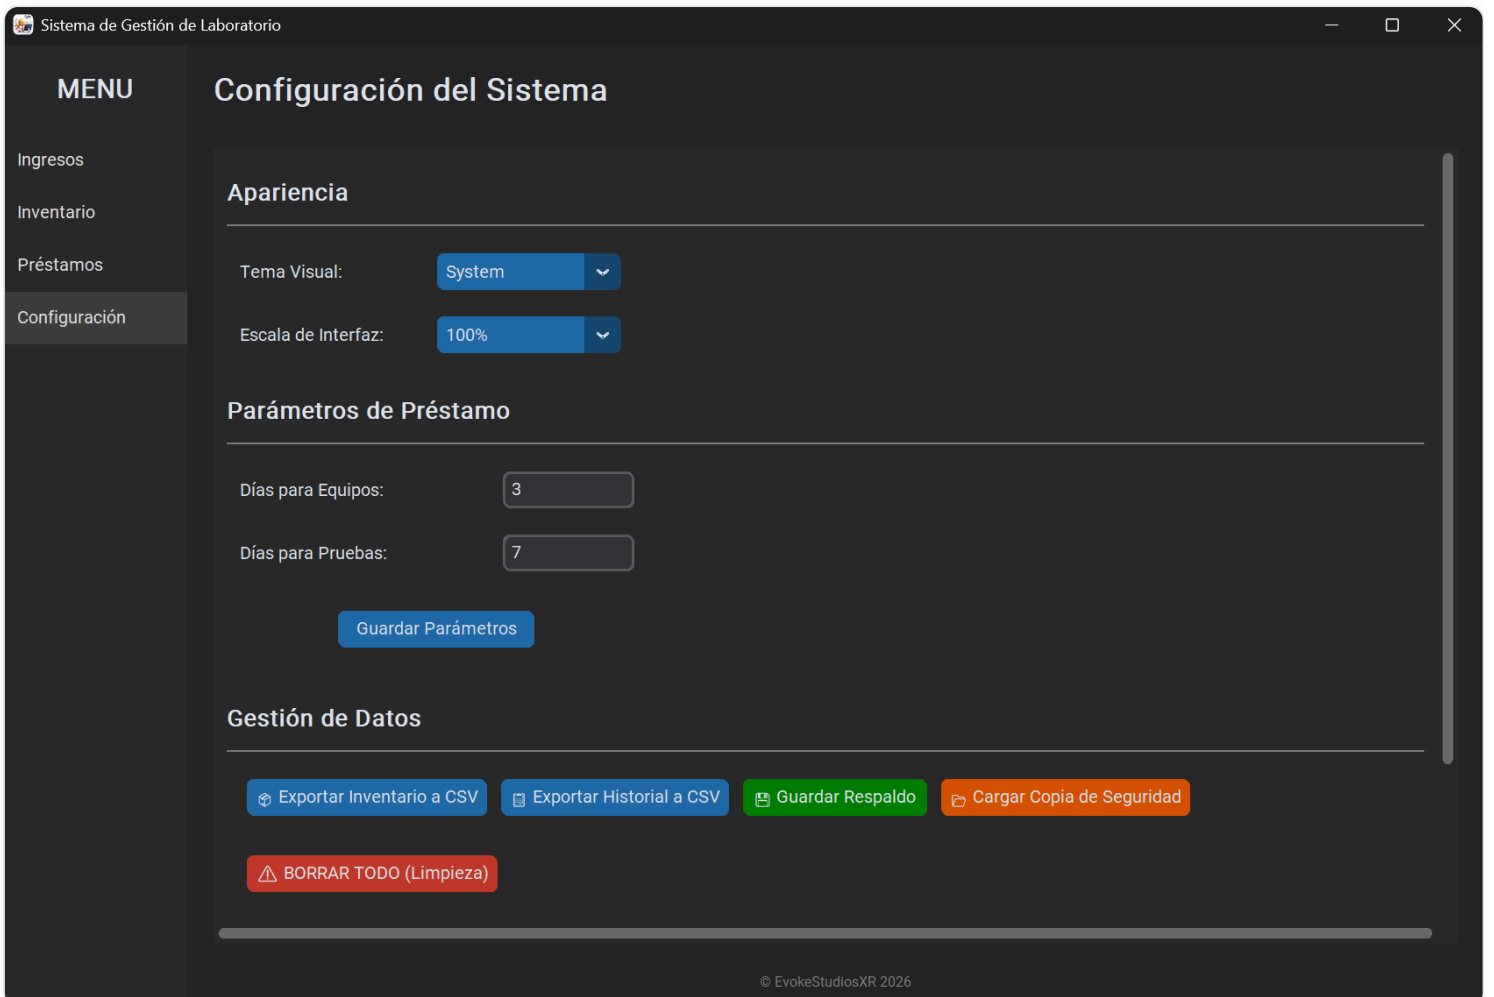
Sistema de Gestión de Laboratorio

MENU

Ingresos

Inventario

Préstamos

Configuración

Configuración del Sistema

Apariencia

Tema Visual: System

Escala de Interfaz: 100%

Parámetros de Préstamo

Días para Equipos: 3

Días para Pruebas: 7

Guardar Parámetros

Gestión de Datos

Exportar Inventario a CSV

Exportar Historial a CSV

Guardar Respaldo

Cargar Copia de Seguridad

BORRAR TODO (Limpieza)

© EvokeStudiosXR 2026